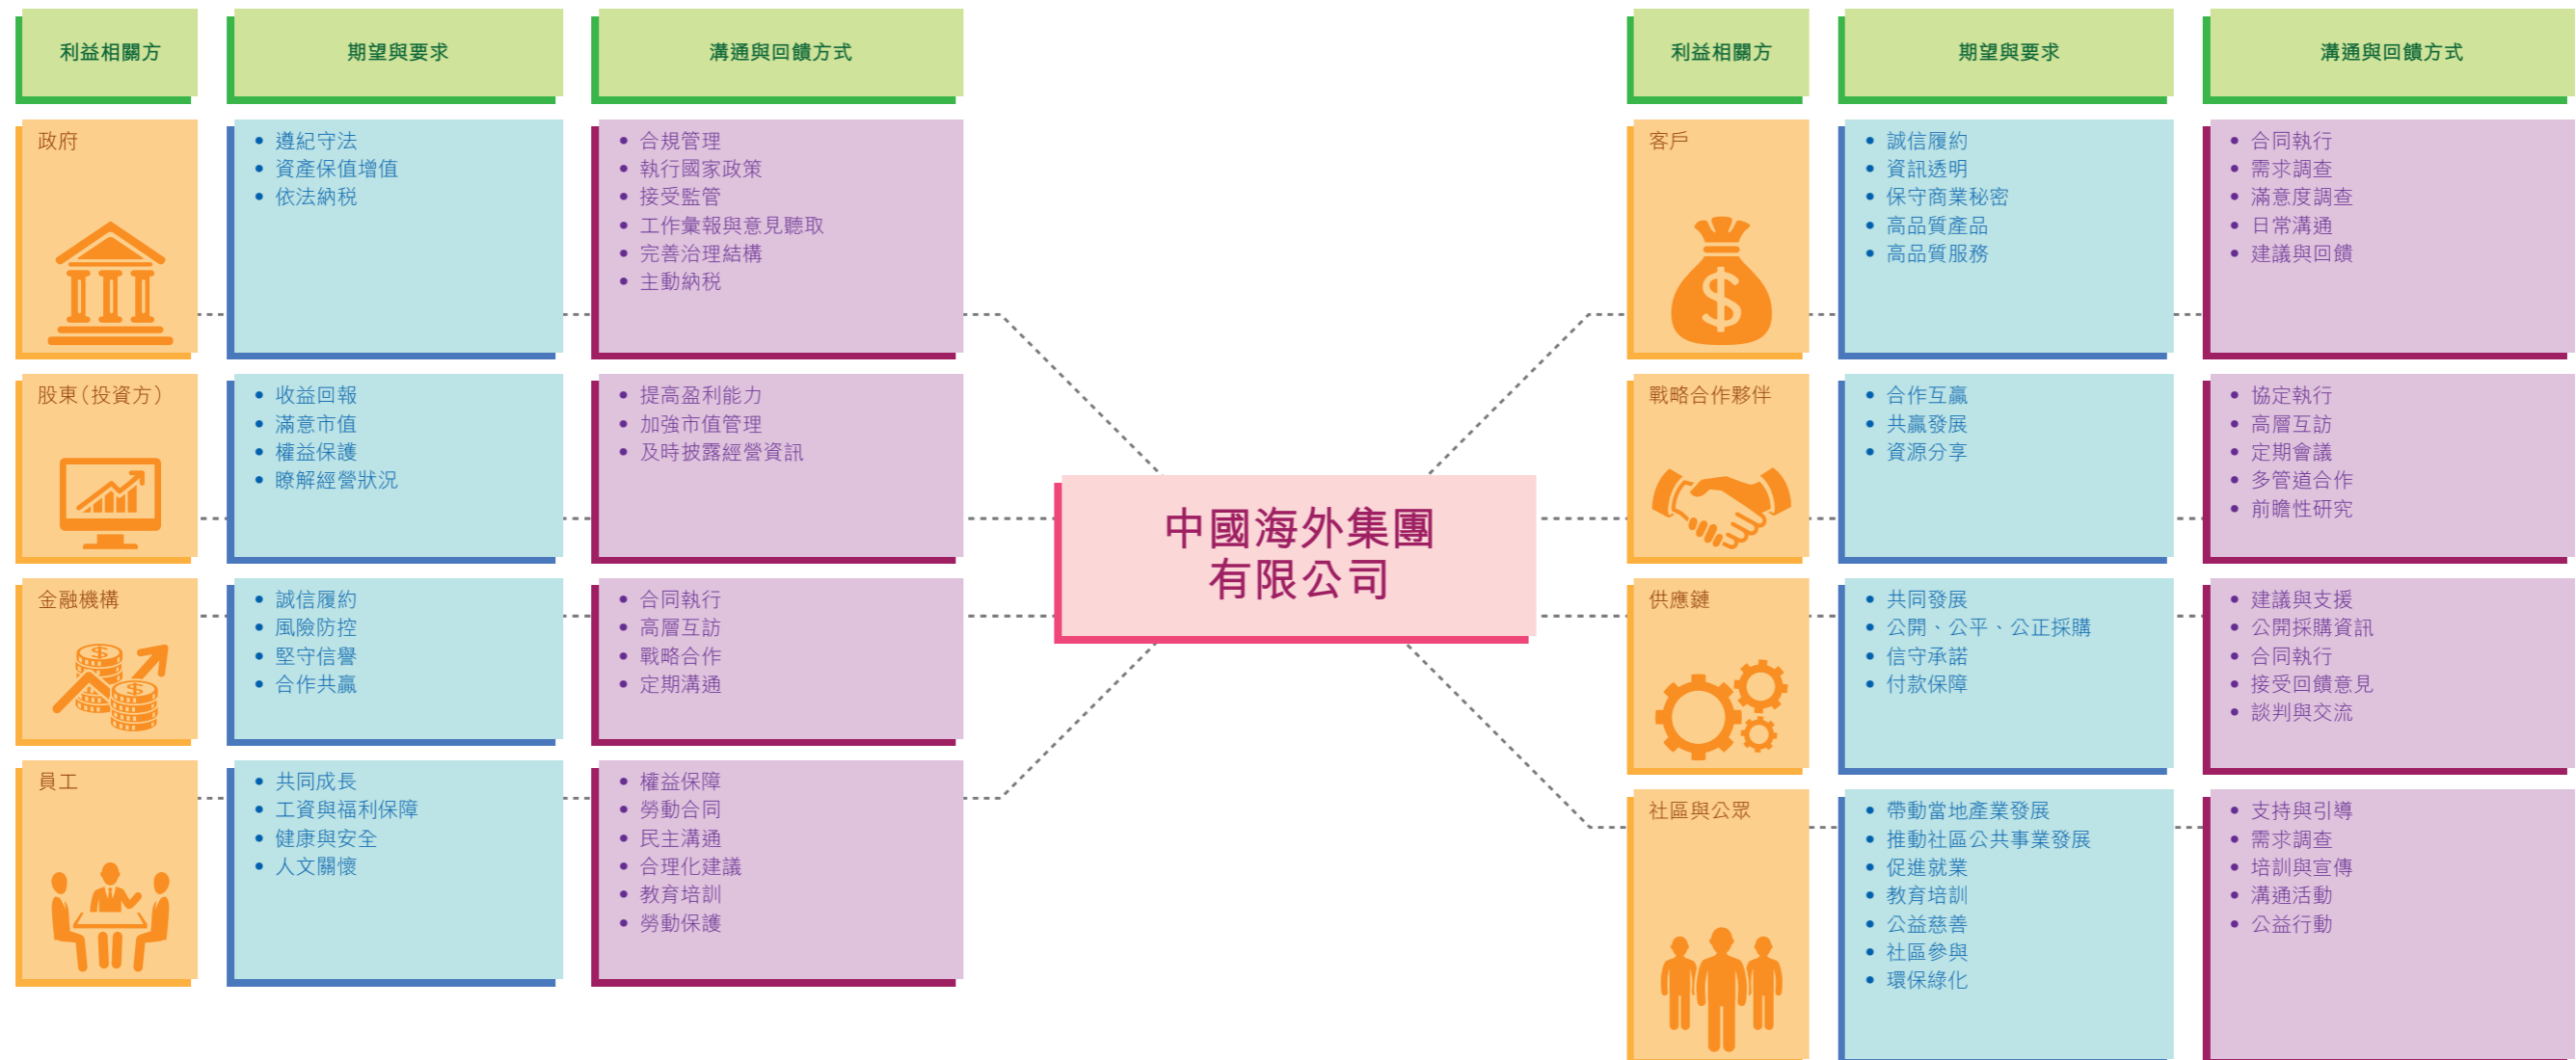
利益相關方

期望與要求

溝通與回饋方式

政府

- 遵紀守法
- 資產保值增值
- 依法納稅

- 合規管理
- 執行國家政策
- 接受監管
- 工作彙報與意見聽取
- 完善治理結構
- 主動納稅

股東（投資方）

- 收益回報
- 滿意市值
- 權益保護
- 瞭解經營狀況

- 提高盈利能力
- 加強市值管理
- 及時披露經營資訊

金融機構

- 誠信履約
- 風險防控
- 堅守信譽
- 合作共贏

- 合同執行
- 高層互訪
- 戰略合作
- 定期溝通

員工

- 共同成長
- 工資與福利保障
- 健康與安全
- 人文關懷

- 權益保障
- 勞動合同
- 民主溝通
- 合理化建議
- 教育培訓
- 勞動保護

中國海外集團有限公司

利益相關方

期望與要求

溝通與回饋方式

客戶

- 誠信履約
- 資訊透明
- 保守商業秘密
- 高品質產品
- 高品質服務

- 合同執行
- 需求調查
- 滿意度調查
- 日常溝通
- 建議與回饋

戰略合作夥伴

- 合作互贏
- 共贏發展
- 資源分享

- 協定執行
- 高層互訪
- 定期會議
- 多管道合作
- 前瞻性研究

供應鏈

- 共同發展
- 公開、公平、公正採購
- 信守承諾
- 付款保障

- 建議與支援
- 公開採購資訊
- 合同執行
- 接受回饋意見
- 談判與交流

社區與公眾

- 帶動當地產業發展
- 推動社區公共事業發展
- 促進就業
- 教育培訓
- 公益慈善
- 社區參與
- 環保綠化

- 支持與引導
- 需求調查
- 培訓與宣傳
- 溝通活動
- 公益行動